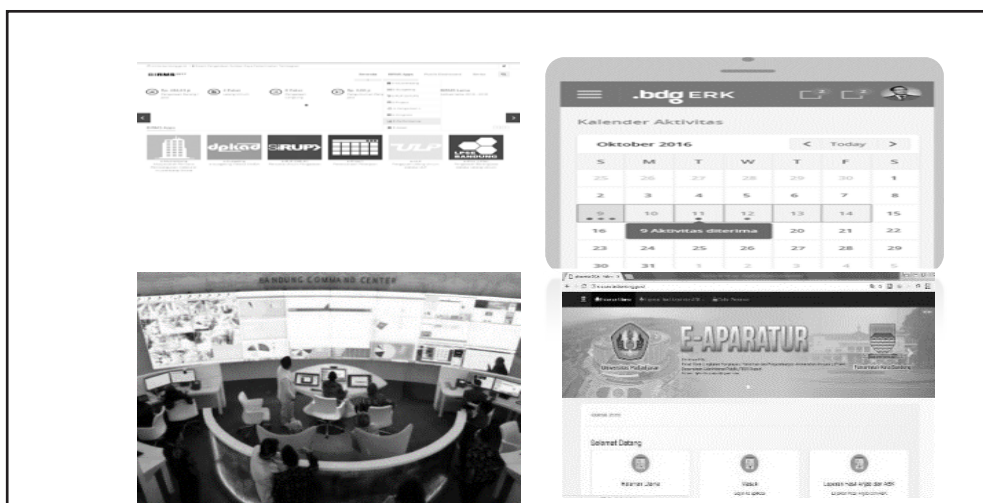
dpkad
SiRUP
ULP
LPSE BANDUNG

.bdg ERK
Kalender Aktivitas
Oktober 2016
< Today >
| S | M | T | W | T | F | S |
|---|---|---|---|---|---|---|
| 25 | 26 | 27 | 28 | 29 | 30 | 1 |
| 2 | 3 | 4 | 5 | 6 | 7 | 8 |
| 9 | 10 | 11 | 12 | 13 | 14 | 15 |
| 16 | 9 Aktivitas diterima | | | 20 | 21 | 22 |
| 23 | 24 | 25 | 26 | 27 | 28 | 29 |
| 30 | 31 | 1 | 2 | 3 | 4 | 5 |

BANDUNG COMMAND CENTER

E-APARATUR
Selamat Datang